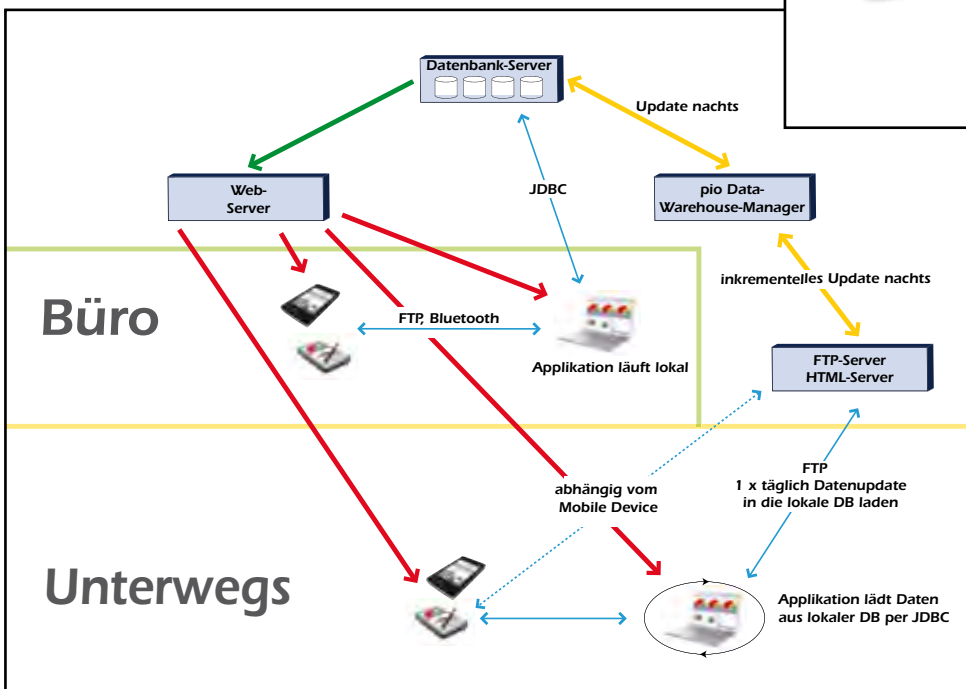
Datenbank-Server

Update nachts

Web-
Server

JDBC

pio Data-
Warehouse-Manager

inkrementelles Update nachts

Büro

FTP, Bluetooth

Applikation läuft lokal

FTP-Server
HTML-Server

FTP
1 x täglich Datenupdate
in die lokale DB laden

abhängig vom
Mobile Device

Unterwegs

Applikation lädt Daten
aus lokaler DB per JDBC